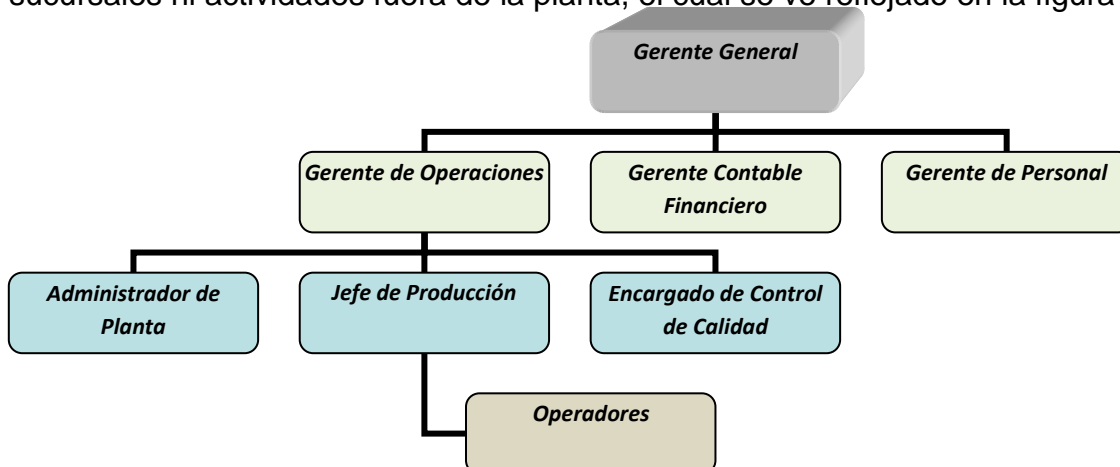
sucursales ni actividades fuera de la planta, el cual se ve reflejado en la figura

Gerente General

Gerente de Operaciones

Gerente Contable Financiero

Gerente de Personal

Administrador de Planta

Jefe de Producción

Encargado de Control de Calidad

Operadores